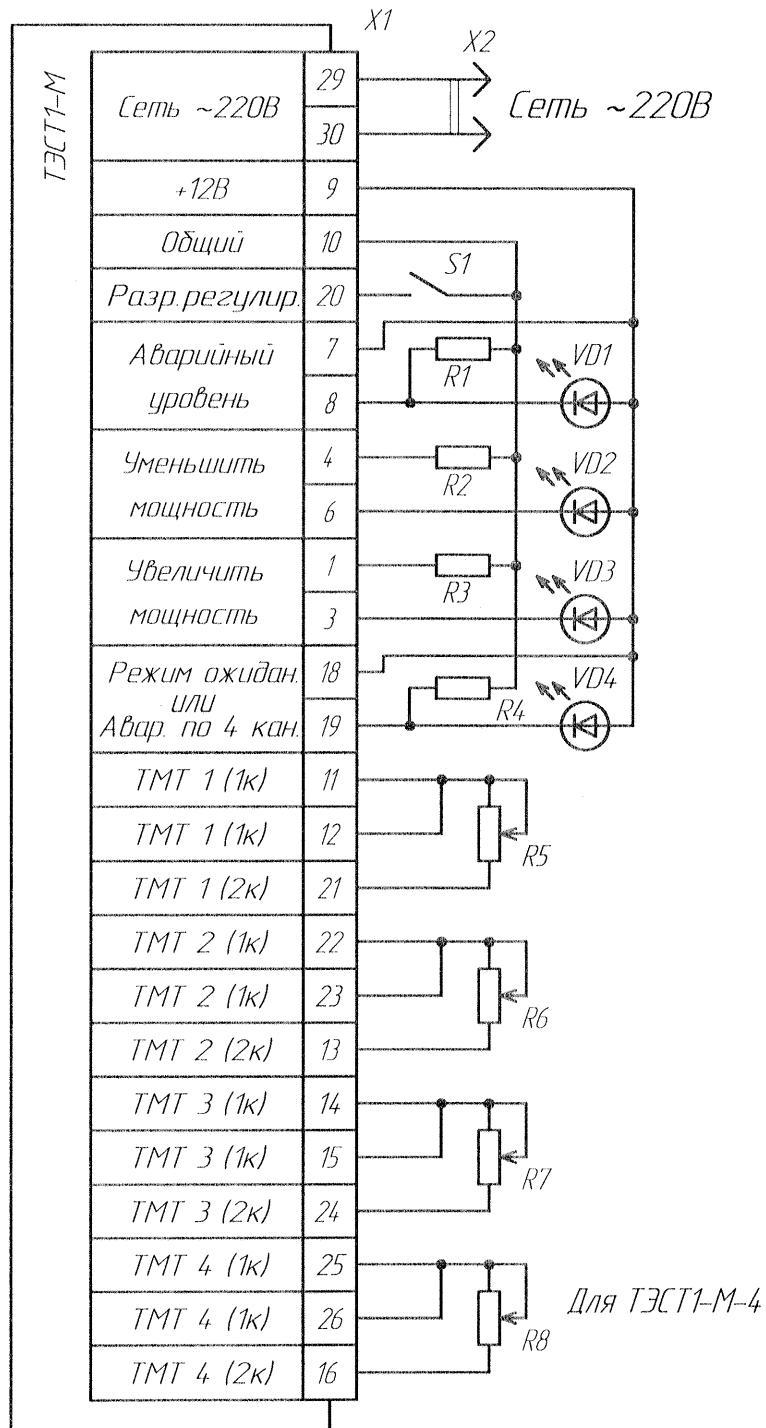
ТЭСТ1-М

X1

X2

| | |
|---|---|
| Сеть ~220В | 29 |
| | 30 |
| +12В | 9 |
| Общий | 10 |
| Разр.регулир. | 20 |
| Аварийный уровень | 7 |
| | 8 |
| Уменьшить мощность | 4 |
| | 6 |
| Увеличить мощность | 1 |
| | 3 |
| Режим ожидан. или | 18 |
| Авар. по 4 кан. | 19 |
| ТМТ 1 (1к) | 11 |
| ТМТ 1 (1к) | 12 |
| ТМТ 1 (2к) | 21 |
| ТМТ 2 (1к) | 22 |
| ТМТ 2 (1к) | 23 |
| ТМТ 2 (2к) | 13 |
| ТМТ 3 (1к) | 14 |
| ТМТ 3 (1к) | 15 |
| ТМТ 3 (2к) | 24 |
| ТМТ 4 (1к) | 25 |
| ТМТ 4 (1к) | 26 |
| ТМТ 4 (2к) | 16 |

Сеть ~220В

S1

R1

VD1

R2

VD2

R3

VD3

R4

VD4

R5

R6

R7

R8

Для ТЭСТ1-М-4